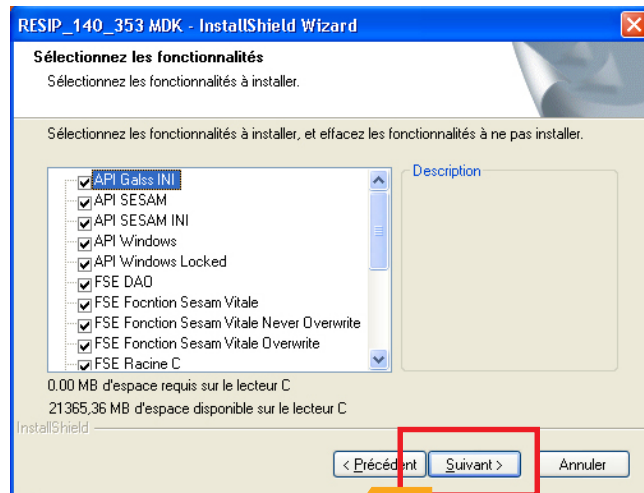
RESIP_140_353 MDK - InstallShield Wizard

Sélectionnez les fonctionnalités

Sélectionnez les fonctionnalités à installer.

Sélectionnez les fonctionnalités à installer, et effacez les fonctionnalités à ne pas installer.

API Galss INI
API SESAM
API SESAM INI
API Windows
API Windows Locked
FSE DAO
FSE Focntion Sesam Vitale
FSE Fonction Sesam Vitale Never Overwrite
FSE Fonction Sesam Vitale Overwrite
FSE Racine C

Description

0.00 MB d'espace requis sur le lecteur C
21365,36 MB d'espace disponible sur le lecteur C

InstallShield

< Précédent | Suivant > | Annuler